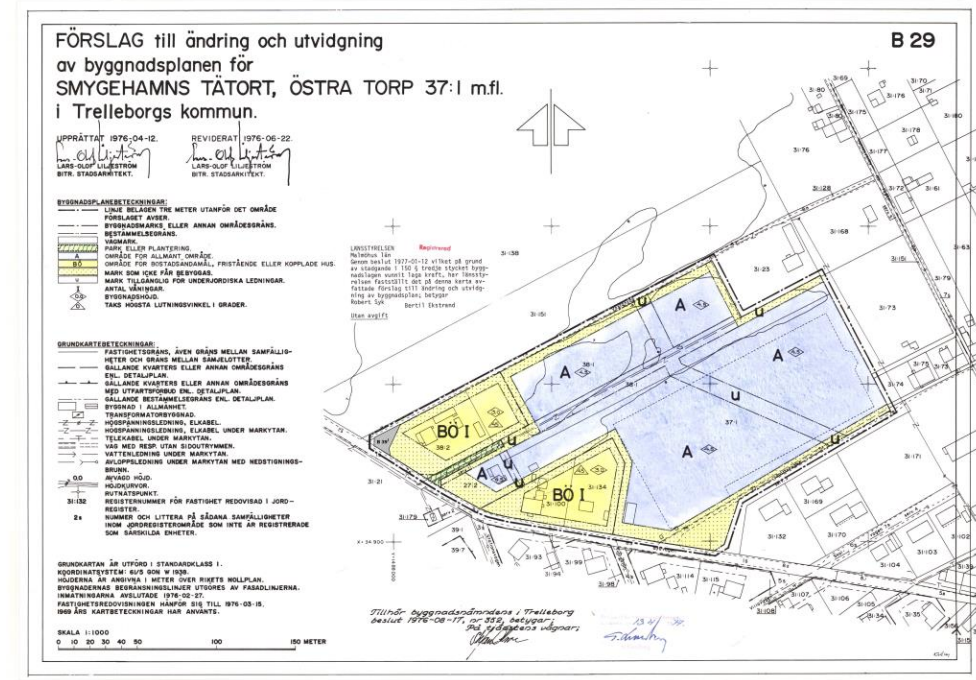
FÖRSLAG till ändring och utvidgning av byggnadsplanen för SMYGEHAMNS TÄTORT, ÖSTRA TORP 37:1 m.fl. i Trelleborgs kommun.

B 29

UPPRÄTTAT 1976-04-12.
LARS-OLOF LILJESTRÖM
BITR. STADSARKITEKT.

REVIDERAT 1976-06-22.
LARS-OLOF LILJESTRÖM
BITR. STADSARKITEKT.

BYGGNADSPLANEBETECKNINGAR:
LINJE BELAGEN TRE METER UTANFÖR DET OMRÅDE FÖRSLAGET AVSER.
BYGGNADSMARKS ELLER ANNAN OMRÅDESGRÄNS.
BESTÄMMELSEGRÄNS.
VÄGMARK.
PARK ELLER PLANTERING.
A OMRÅDE FÖR ALLMÄNT ÄNDAMÅL.
BÖ OMRÅDE FÖR BOSTADSÄNDAMÅL, FRISTÅENDE ELLER KOPPLADE HUS.
MARK SOM ICKE FÅR BEBYGGAS.
u MARK TILLGÄNGLIG FÖR UNDERJORDISKA LEDNINGAR.
I ANTAL VÅNINGAR.
BYGGNADSHÖJD.
TAKS HÖGSTA LUTNINGSVINKEL I GRADER.

GRUNDKARTEBETECKNINGAR:
FASTIGHETSGRÄNS, ÄVEN GRÄNS MELLAN SAMFÄLLIGHETER OCH GRÄNS MELLAN SAMLOTTER.
GÄLLANDE KVARTERS ELLER ANNAN OMRÅDESGRÄNS ENL. DETALJPLAN.
GÄLLANDE KVARTERS ELLER ANNAN OMRÅDESGRÄNS MED UTFARTSFÖRBUD ENL. DETALJPLAN.
GÄLLANDE BESTÄMMELSEGRÄNS ENL. DETALJPLAN.
BYGGNAD I ALLMÄNHET.
TRANSFORMATORBYGGNAD.
HÖGSPÄNNINGSLEDNING, ELKABEL.
HÖGSPÄNNINGSLEDNING, ELKABEL UNDER MARKYTAN.
TELEKABEL UNDER MARKYTAN.
VÄG MED RESP UTAN SIDOUTRYMMEN.
VATTENLEDNING UNDER MARKYTAN.
AVLOPPSLEDNING UNDER MARKYTAN MED NEDSTIGNINGSBRUNN.
0,0 AVVÄGD HÖJD.
HÖJDKURVOR.
RUTNÄTSPUNKT.
31:132 REGISTERNUMMER FÖR FASTIGHET REDOVISAD I JORDREGISTER.
2s NUMMER OCH LITTERA PÅ SÅDANA SAMFÄLLIGHETER INOM JORDREGISTEROMRÅDE SOM INTE ÄR REGISTRERADE SOM SÄRSKILDA ENHETER.

GRUNDKARTAN ÄR UTFÖRD I STANDARDKLASS I.
KOORDINATSYSTEM: 6/5 GON V 1938.
HÖJDERNA ÄR ANGIVNA I METER ÖVER RIKETS NOLLPLAN.
BYGGNADERNAS BEGRÄNSNINGSLINJER UTGÖRES AV FASADLINJERNA.
INMÄTNINGARNA AVSLUTADE 1976-02-27.
FASTIGHETSREDOVISNINGEN HÄNFÖR SIG TILL 1976-03-15.
1969 ÅRS KARTBETECKNINGAR HAR ANVÄNTS.

SKALA 1:1000
0 10 20 30 40 50 100 150 METER

LÄNSSTYRELSEN Registrerad
Malmöhus län
Genom beslut 1977-01-12 vilket på grund av stadgande i 150 § tredje stycket byggnadslagen vunnit laga kraft, har länsstyrelsen fastställt det på denna karta avfattade förslag till ändring och utvidgning av byggnadsplan, betygar
Robert Syk Bertil Ekstrand
Utan avgift

A
A
A
A
A
u
u
u
u
u
BÖ I
BÖ I

31:38
31:151
31:23
31:68
31:28
31:76
31:73
31:180
31:176
31:175
31:178
31:177
31:172
31:161
31:169
31:170
31:171
31:174
31:175
31:79
31:63
31:80
31:69
31:21
31:179
31:93
31:99
31:98
31:114
31:115
31:132
31:103
31:104
31:106
31:107
31:105
31:34
31:35
38:1
38:2
37:1
27:2
39:1
39:7
31:194
31:134
31:100

Tillhör byggnadsnämndens i Trelleborg beslut 1976-08-17, nr 332, betygar:
På nämndens vägnar:
13/4 1977